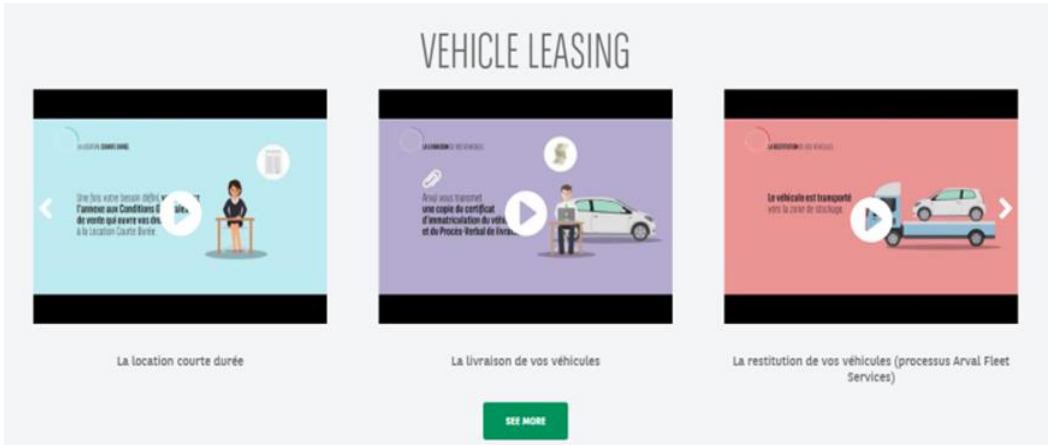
VEHICLE LEASING

LA LOCATION COURTE DURÉE

Une fois votre besoin défini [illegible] l'annexe aux Conditions G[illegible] de vente qui ouvre vos dr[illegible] à la Location Courte Durée.

La location courte durée

LA LIVRAISON DE VOS VÉHICULES

Arval vous transmet une copie du certificat d'immatriculation du véhi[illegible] et du Procès-Verbal de livrai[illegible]

La livraison de vos véhicules

LA RESTITUTION DE VOS VÉHICULES

Le véhicule est transporté vers la zone de stockage

La restitution de vos véhicules (processus Arval Fleet Services)

SEE MORE